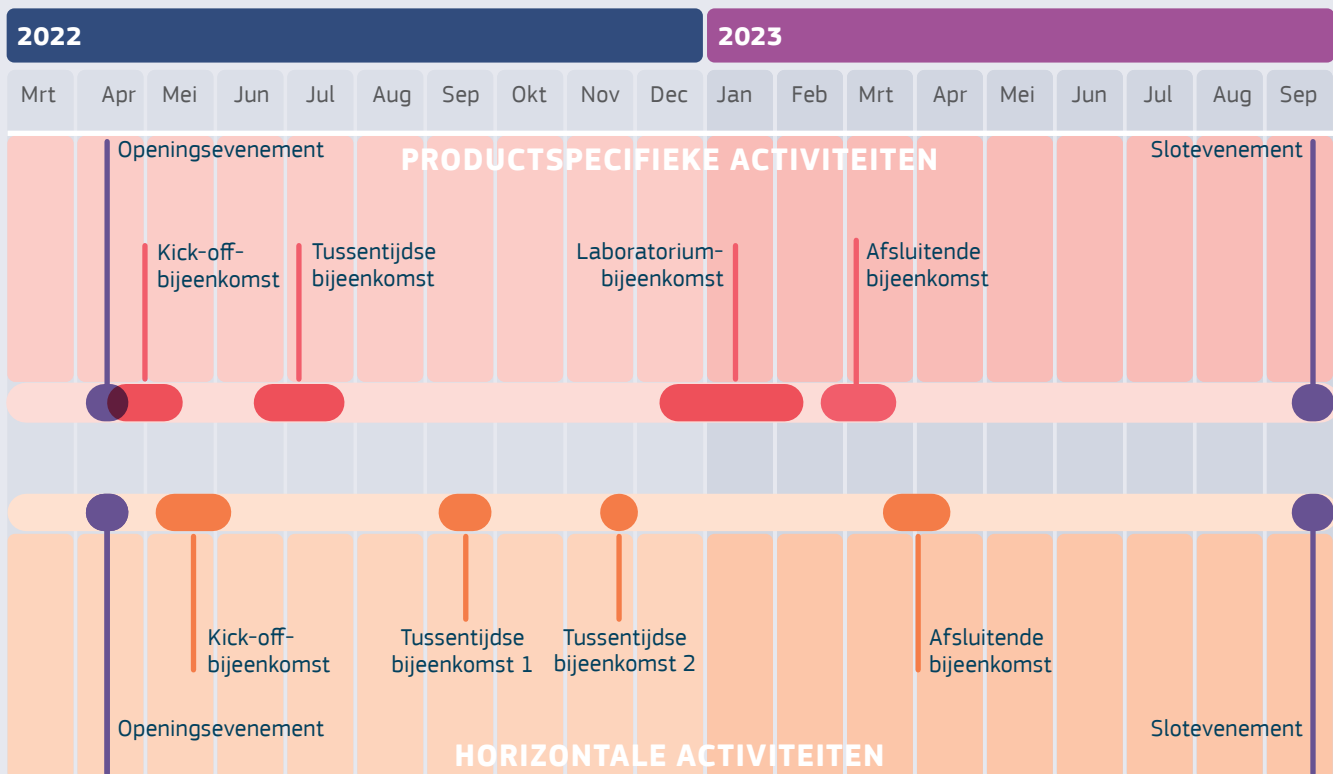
2022

2023

Mrt Apr Mei Jun Jul Aug Sep Okt Nov Dec Jan Feb Mrt Apr Mei Jun Jul Aug Sep

Openingsevenement

PRODUCTSPECIFIEKE ACTIVITEITEN

Slotevenement

Kick-off-bijeenkomst

Tussentijdse bijeenkomst

Laboratorium-bijeenkomst

Afsluitende bijeenkomst

Kick-off-bijeenkomst

Tussentijdse bijeenkomst 1

Tussentijdse bijeenkomst 2

Afsluitende bijeenkomst

Openingsevenement

Slotevenement

HORIZONTALE ACTIVITEITEN